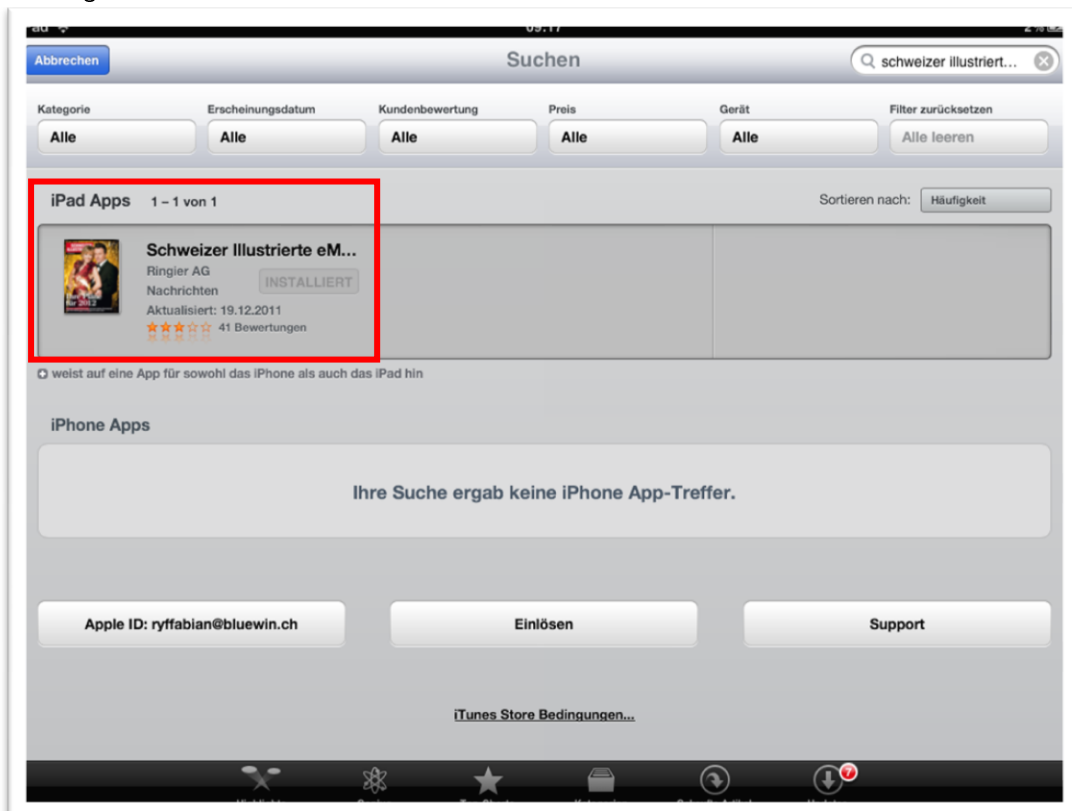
Abbrechen

Suchen

schweizer illustriert...

| Kategorie | Erscheinungsdatum | Kundenbewertung | Preis | Gerät | Filter zurücksetzen |
|---|---|---|---|---|---|
| Alle | Alle | Alle | Alle | Alle | Alle leeren |

iPad Apps 1 – 1 von 1

Sortieren nach: Häufigkeit

Schweizer Illustrierte eM...
Ringier AG
Nachrichten
INSTALLIERT
Aktualisiert: 19.12.2011
41 Bewertungen

weist auf eine App für sowohl das iPhone als auch das iPad hin

iPhone Apps

Ihre Suche ergab keine iPhone App-Treffer.

Apple ID: ryffabian@bluewin.ch

Einlösen

Support

iTunes Store Bedingungen...

7